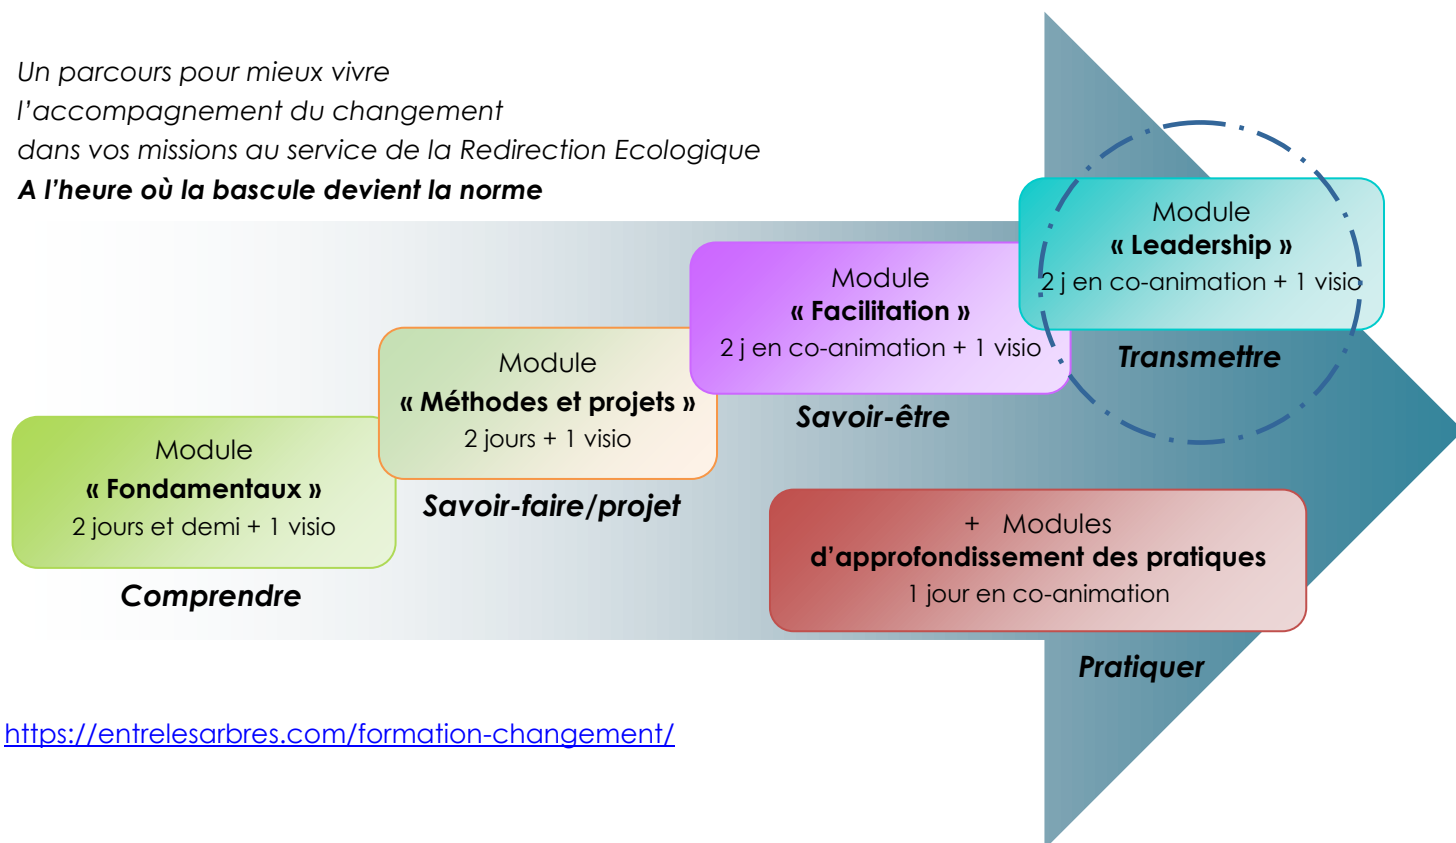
Un parcours pour mieux vivre
l'accompagnement du changement
dans vos missions au service de la Redirection Ecologique
A l'heure où la bascule devient la norme

Module
« Fondamentaux »
2 jours et demi + 1 visio

Comprendre

Module
« Méthodes et projets »
2 jours + 1 visio

Savoir-faire/projet

Module
« Facilitation »
2 j en co-animation + 1 visio

Savoir-être

Module
« Leadership »
2 j en co-animation + 1 visio

Transmettre

+ Modules
d'approfondissement des pratiques
1 jour en co-animation

Pratiquer

https://entrelesarbres.com/formation-changement/